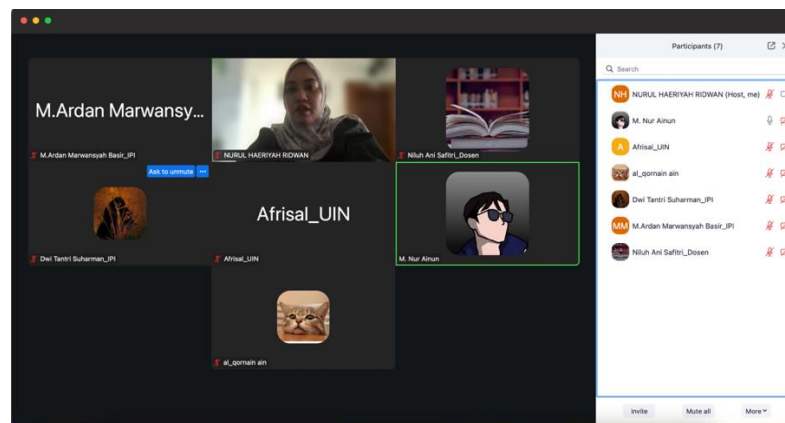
M.Ardan Marwansy...

M.Ardan Marwansyah Basir_IPI

Ask to unmute

NURUL HAERIYAH RIDWAN

Niluh Ani Safitri_Dosen

Dwi Tantri Suharman_IPI

Afrisal_UIN

Afrisal_UIN

M. Nur Ainun

al_qornain ain

Participants (7)

Search

NH NURUL HAERIYAH RIDWAN (Host, me)

M. Nur Ainun

A Afrisal_UIN

al_qornain ain

Dwi Tantri Suharman_IPI

MM M.Ardan Marwansyah Basir_IPI

Niluh Ani Safitri_Dosen

Invite

Mute all

More